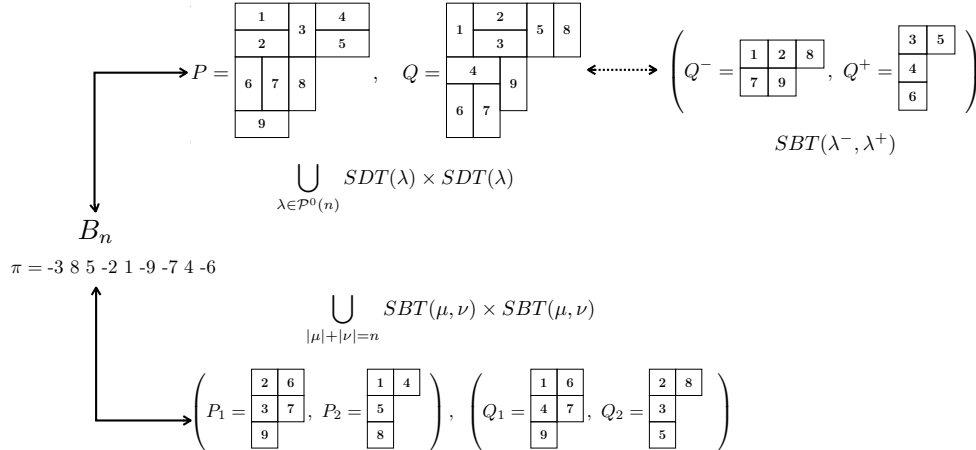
$P =$

| 1 | 3 | 4 |
|---|---|---|
| 2 | | 5 |
| 6 | 7 | 8 |
| 9 | | |

, $Q =$

| 1 | 2 | 5 | 8 |
|---|---|---|---|
| | 3 | | |
| 4 | | 9 | |
| 6 | 7 | | |

$\left( Q^- = \right.$

| 1 | 2 | 8 |
|---|---|---|
| 7 | 9 | |

$, \; Q^+ =$

| 3 | 5 |
|---|---|
| 4 | |
| 6 | |

$\left. \right)$

$SBT(\lambda^-, \lambda^+)$

$\bigcup_{\lambda \in \mathcal{P}^0(n)} SDT(\lambda) \times SDT(\lambda)$

$B_n$

$\pi$ = -3 8 5 -2 1 -9 -7 4 -6

$\bigcup_{|\mu|+|\nu|=n} SBT(\mu, \nu) \times SBT(\mu, \nu)$

$\left( P_1 = \right.$

| 2 | 6 |
|---|---|
| 3 | 7 |
| 9 | |

$, \; P_2 =$

| 1 | 4 |
|---|---|
| 5 | |
| 8 | |

$\left. \right), \; \left( Q_1 = \right.$

| 1 | 6 |
|---|---|
| 4 | 7 |
| 9 | |

$, \; Q_2 =$

| 2 | 8 |
|---|---|
| 3 | |
| 5 | |

$\left. \right)$